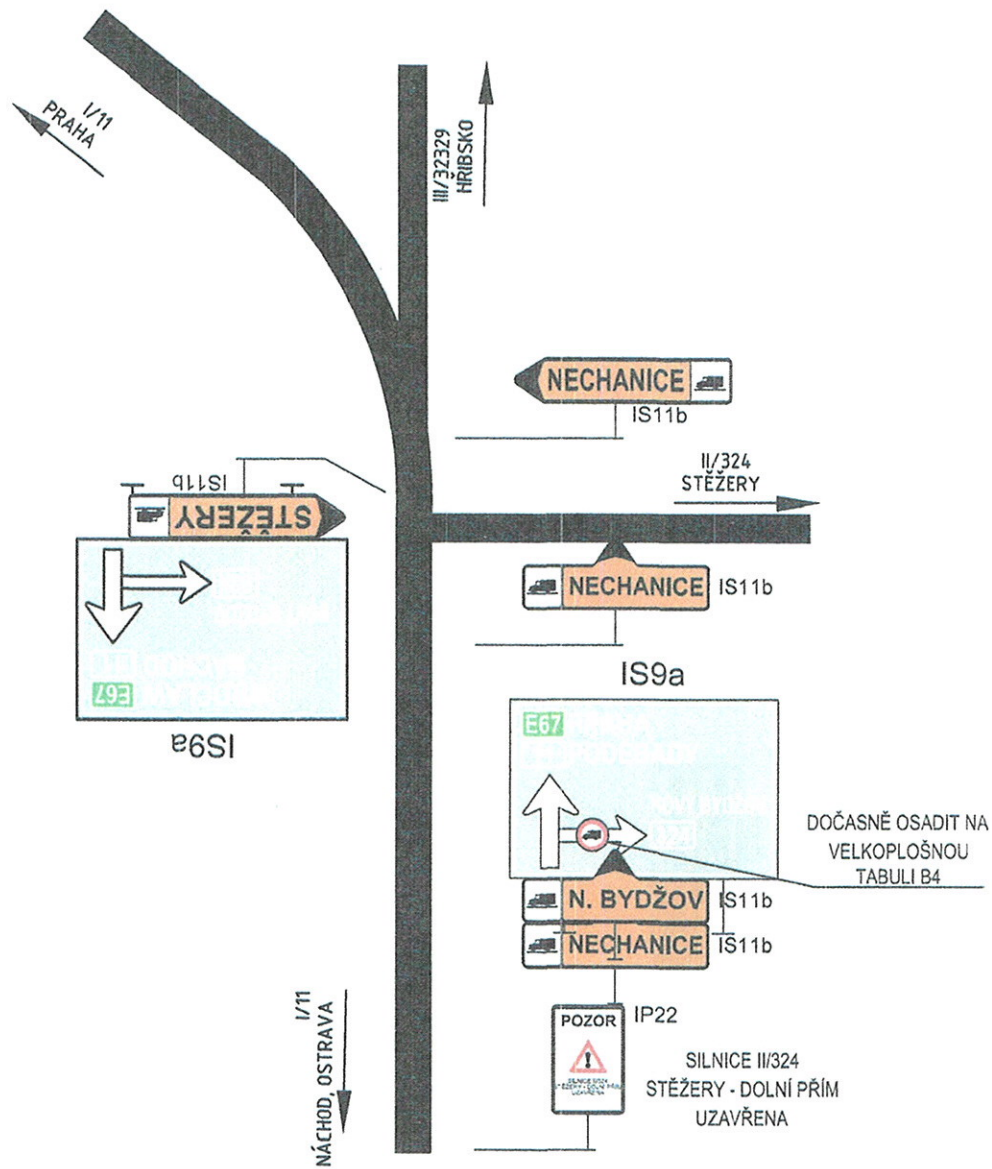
I/11
PRAHA

III/32329
HŘIBSKO

NECHANICE
IS11b

II/324
STĚŽERY

IS11b
STĚŽERY

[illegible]
E67 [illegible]

IS9a

NECHANICE IS11b

IS9a

E67 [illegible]
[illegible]
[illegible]

DOČASNĚ OSADIT NA VELKOPLOŠNOU TABULI B4

N. BYDŽOV IS11b
NECHANICE IS11b

I/11
NÁCHOD, OSTRAVA

POZOR
IP22
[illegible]

SILNICE II/324
STĚŽERY - DOLNÍ PŘÍM
UZAVŘENA